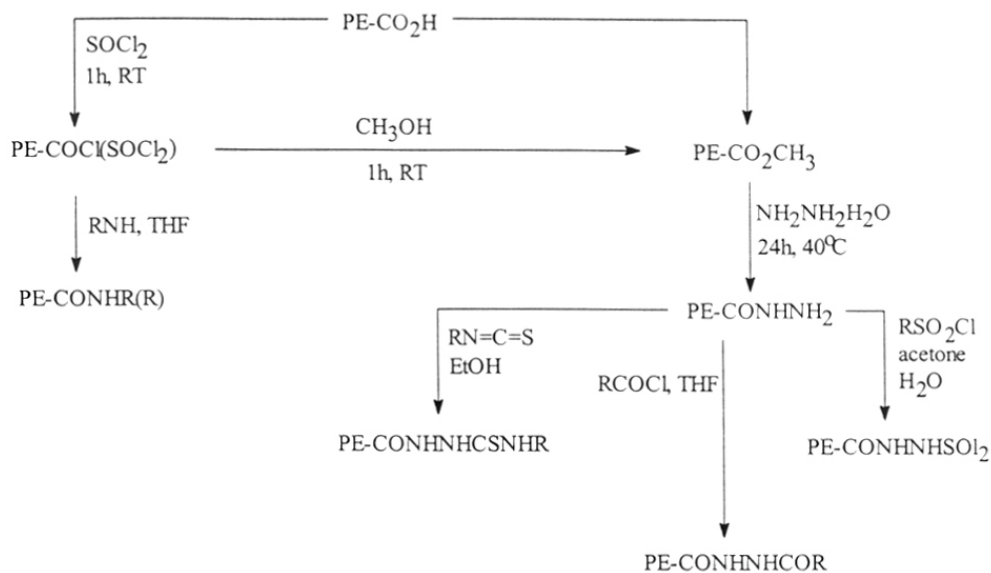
PE-$CO_2H$

$SOCl_2$
1h, RT

PE-COCl($SOCl_2$)

$CH_3OH$
1h, RT

PE-$CO_2CH_3$

RNH, THF

PE-CONHR(R)

$NH_2NH_2H_2O$
24h, 40°C

PE-$CONHNH_2$

RN=C=S
EtOH

RCOCl, THF

$RSO_2Cl$
acetone
$H_2O$

PE-CONHNHCSNHR

PE-CONHNHSOl$_2$

PE-CONHNHCOR